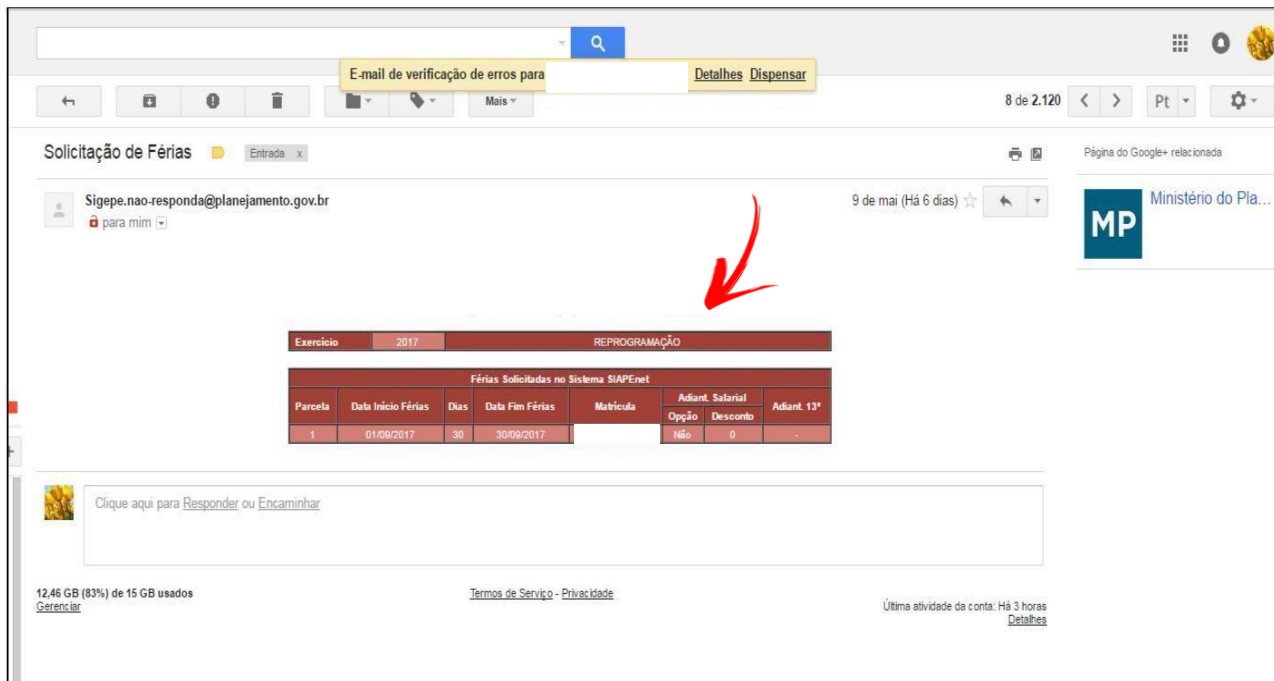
E-mail de verificação de erros para Detalhes Dispensar

Mais

8 de 2.120

Pt

Solicitação de Férias

Entrada x

Página do Google+ relacionada

Sigepe.nao-responda@planejamento.gov.br
para mim

9 de mai (Há 6 dias)

MP

Ministério do Pla...

| Exercício | 2017 | REPROGRAMAÇÃO |
|---|---|---|

Férias Solicitadas no Sistema SIAPEnet

| Parcela | Data Início Férias | Dias | Data Fim Férias | Matrícula | Adiant. Salarial Opção | Adiant. Salarial Desconto | Adiant. 13º |
|---|---|---|---|---|---|---|---|
| 1 | 01/09/2017 | 30 | 30/09/2017 | | Não | 0 | - |

Clique aqui para Responder ou Encaminhar

12,46 GB (83%) de 15 GB usados
Gerenciar

Termos de Serviço - Privacidade

Última atividade da conta: Há 3 horas
Detalhes